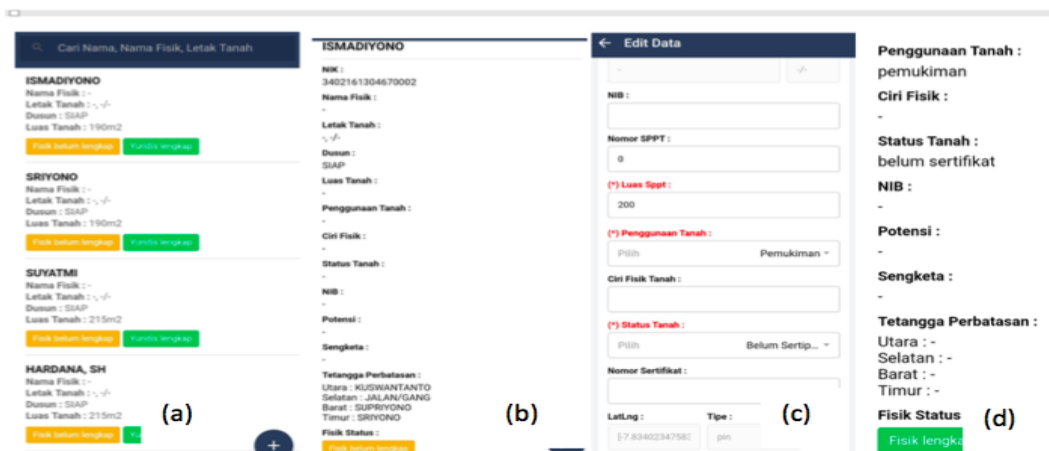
Cari Nama, Nama Fisik, Letak Tanah

ISMADIYONO
Nama Fisik : -
Letak Tanah : -, -/-
Dusun : SIAP
Luas Tanah : 190m2
Fisik belum lengkap
Yuridis lengkap

SRIYONO
Nama Fisik : -
Letak Tanah : -, -/-
Dusun : SIAP
Luas Tanah : 190m2
Fisik belum lengkap
Yuridis lengkap

SUYATMI
Nama Fisik : -
Letak Tanah : -, -/-
Dusun : SIAP
Luas Tanah : 215m2
Fisik belum lengkap
Yuridis lengkap

HARDANA, SH
Nama Fisik : -
Letak Tanah : -, -/-
Dusun : SIAP
Luas Tanah : 215m2
Fisik belum lengkap
Y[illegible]

+

(a)

ISMADIYONO
NIK :
3402161304670002
Nama Fisik :
-
Letak Tanah :
-, -/-
Dusun :
SIAP
Luas Tanah :
-
Penggunaan Tanah :
-
Ciri Fisik :
-
Status Tanah :
-
NIB :
-
Potensi :
-
Sengketa :
-
Tetangga Perbatasan :
Utara : KUSWANTANTO
Selatan : JALAN/GANG
Barat : SUPRIYONO
Timur : SRIYONO
Fisik Status :
Fisik belum lengkap

(b)

← Edit Data
-
-/-
NIB :
Nomor SPPT :
0
(*) Luas Sppt :
200
(*) Penggunaan Tanah :
Pilih
Pemukiman
Ciri Fisik Tanah :
(*) Status Tanah :
Pilih
Belum Sertip...
Nomor Sertifikat :
LatLng :
[-7.83402347582
Tipe :
pin

(c)

Penggunaan Tanah :
pemukiman
Ciri Fisik :
-
Status Tanah :
belum sertifikat
NIB :
-
Potensi :
-
Sengketa :
-
Tetangga Perbatasan :
Utara : -
Selatan : -
Barat : -
Timur : -
Fisik Status
Fisik lengka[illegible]

(d)